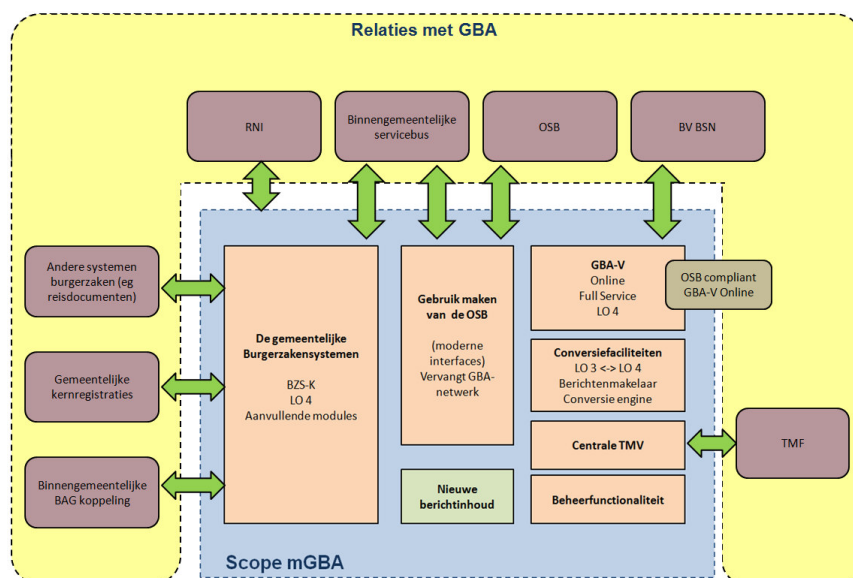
Relaties met GBA

RNI

Binnengemeentelijke servicebus

OSB

BV BSN

Andere systemen burgerzaken (eg reisdocumenten)

Gemeentelijke kernregistraties

Binnengemeentelijke BAG koppeling

De gemeentelijke Burgerzakensystemen

BZS-K
LO 4
Aanvullende modules

Gebruik maken van de OSB

(moderne interfaces)
Vervangt GBA-netwerk

Nieuwe berichtinhoud

GBA-V
Online
Full Service
LO 4

OSB compliant GBA-V Online

Conversiefaciliteiten
LO 3 <-> LO 4
Berichtenmakelaar
Conversie engine

Centrale TMV

TMF

Beheerfunctionaliteit

Scope mGBA